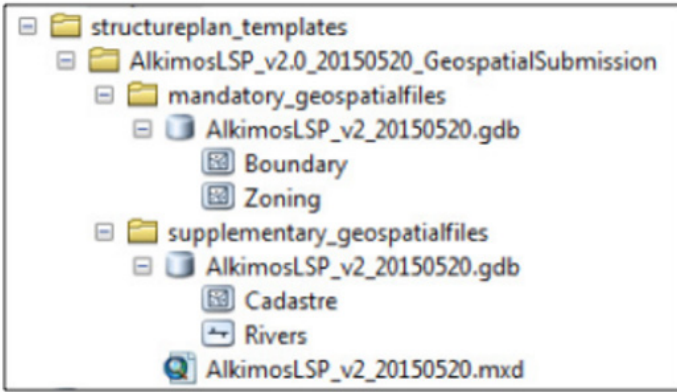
structureplan_templates
AlkimosLSP_v2.0_20150520_GeospatialSubmission
mandatory_geospatialfiles
AlkimosLSP_v2_20150520.gdb
Boundary
Zoning
supplementary_geospatialfiles
AlkimosLSP_v2_20150520.gdb
Cadastre
Rivers
AlkimosLSP_v2_20150520.mxd